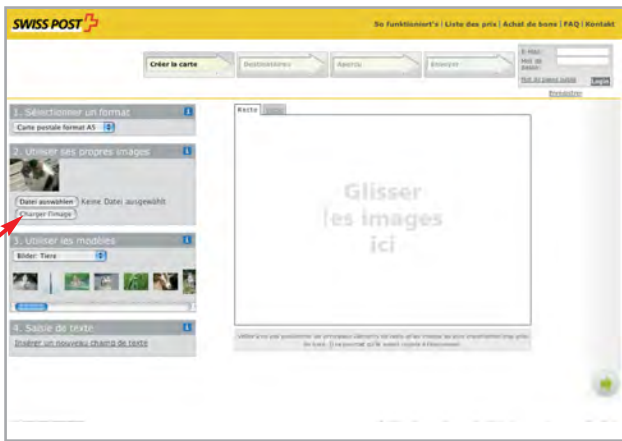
SWISS POST

So funktioniert's | Liste des prix | Achat de bons | FAQ | Kontakt

Créer la carte | Destinataires | Aperçu | Envoyer

E-Mail:
Mot de passe:
Mot de passe oublié
Login
Enregistrer

1. Sélectionner un format
Carte postale format A5

2. Utiliser ses propres images
Datei auswählen Keine Datei ausgewählt
Charger l'image

3. Utiliser les modèles
Bilder: Tiere

4. Saisie de texte
Insérer un nouveau champ de texte

Recto | Verso

Glisser les images ici

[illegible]